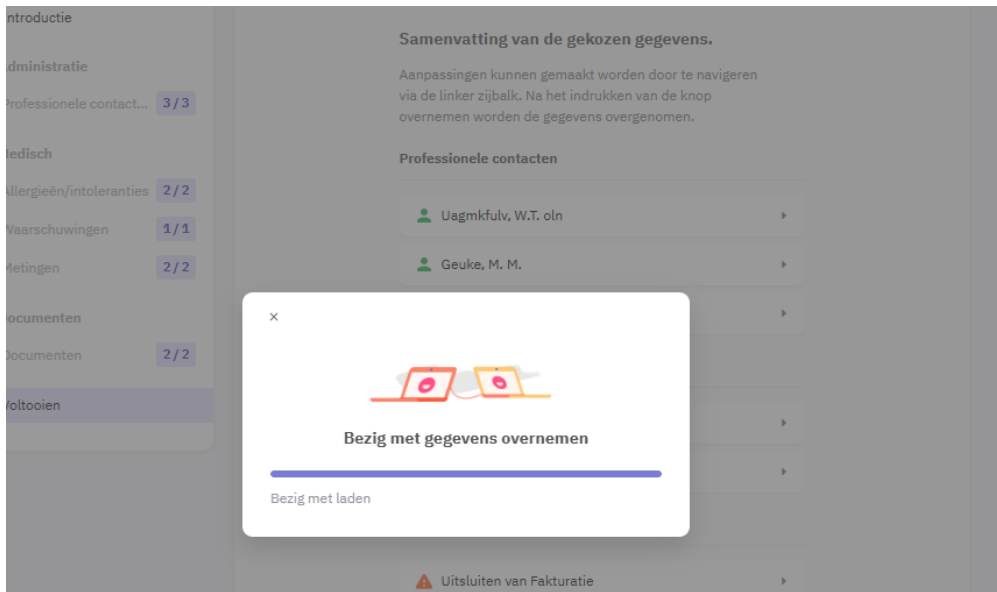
ntroductie

dministratie

Professionele contact... 3/3

Medisch

Allergieën/intoleranties 2/2

Waarschuwingen 1/1

Metingen 2/2

ocumenten

Documenten 2/2

Voltooien

Samenvatting van de gekozen gegevens.

Aanpassingen kunnen gemaakt worden door te navigeren via de linker zijbalk. Na het indrukken van de knop overnemen worden de gegevens overgenomen.

Professionele contacten

Uagmkfulv, W.T. oln

Geuke, M. M.

×

Bezig met gegevens overnemen

Bezig met laden

Uitsluiten van Fakturatie